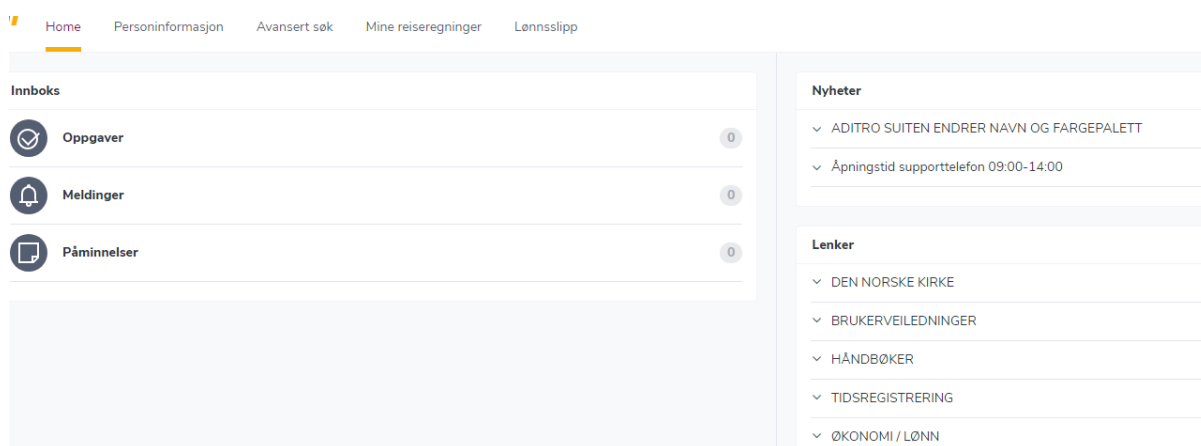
Home Personinformasjon Avansert søk Mine reiseregninger Lønnsslipp

Innboks

Oppgaver 0

Meldinger 0

Påminnelser 0

Nyheter

ADITRO SUITEN ENDRER NAVN OG FARGEPALETT

Åpningstid supporttelefon 09:00-14:00

Lenker

DEN NORSKE KIRKE

BRUKERVEILEDNINGER

HÅNDBØKER

TIDSREGISTRERING

ØKONOMI / LØNN